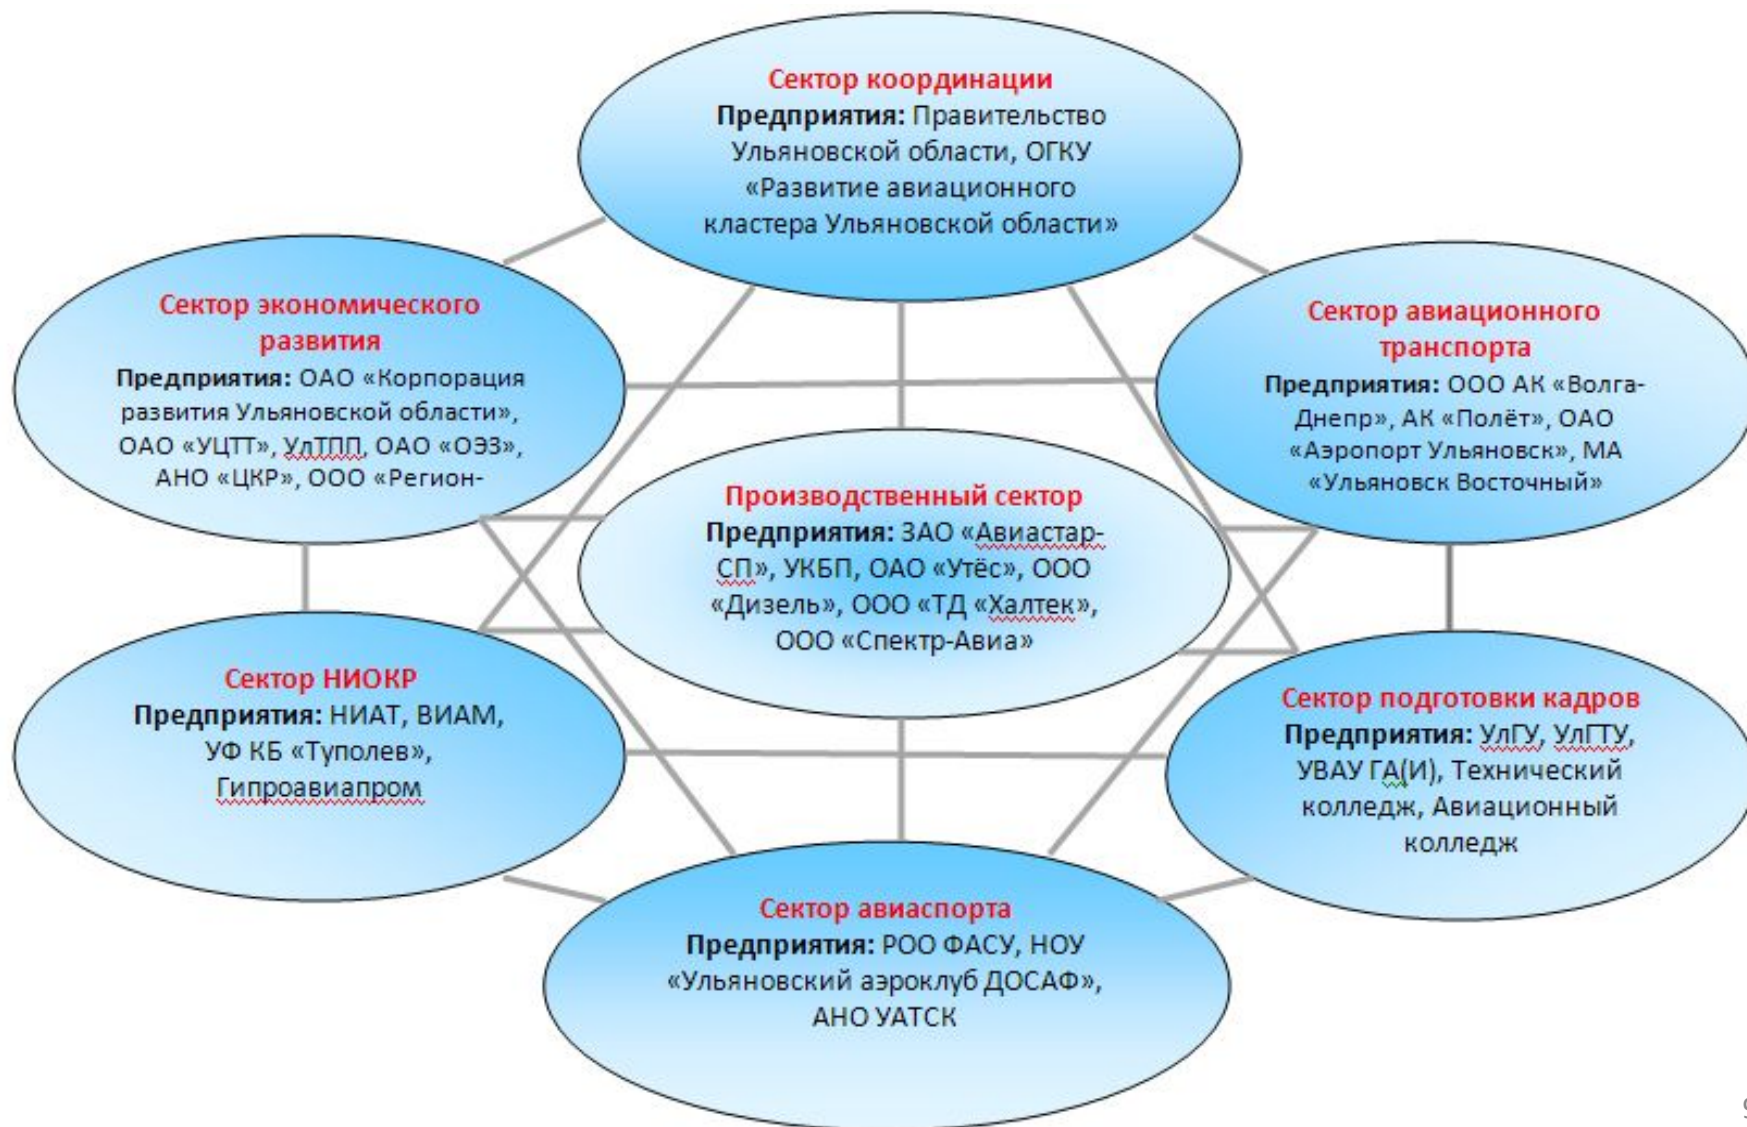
Сектор координации
Предприятия: Правительство Ульяновской области, ОГКУ «Развитие авиационного кластера Ульяновской области»

Сектор экономического развития
Предприятия: ОАО «Корпорация развития Ульяновской области», ОАО «УЦТТ», УлТПП, ОАО «ОЭЗ», АНО «ЦКР», ООО «Регион-

Сектор авиационного транспорта
Предприятия: ООО АК «Волга-Днепр», АК «Полёт», ОАО «Аэропорт Ульяновск», МА «Ульяновск Восточный»

Производственный сектор
Предприятия: ЗАО «Авиастар-СП», УКБП, ОАО «Утёс», ООО «Дизель», ООО «ТД «Халтек», ООО «Спектр-Авиа»

Сектор НИОКР
Предприятия: НИАТ, ВИАМ, УФ КБ «Туполев», Гипроавиапром

Сектор подготовки кадров
Предприятия: УлГУ, УлГТУ, УВАУ ГА(И), Технический колледж, Авиационный колледж

Сектор авиаспорта
Предприятия: РОО ФАСУ, НОУ «Ульяновский аэроклуб ДОСАФ», АНО УАТСК